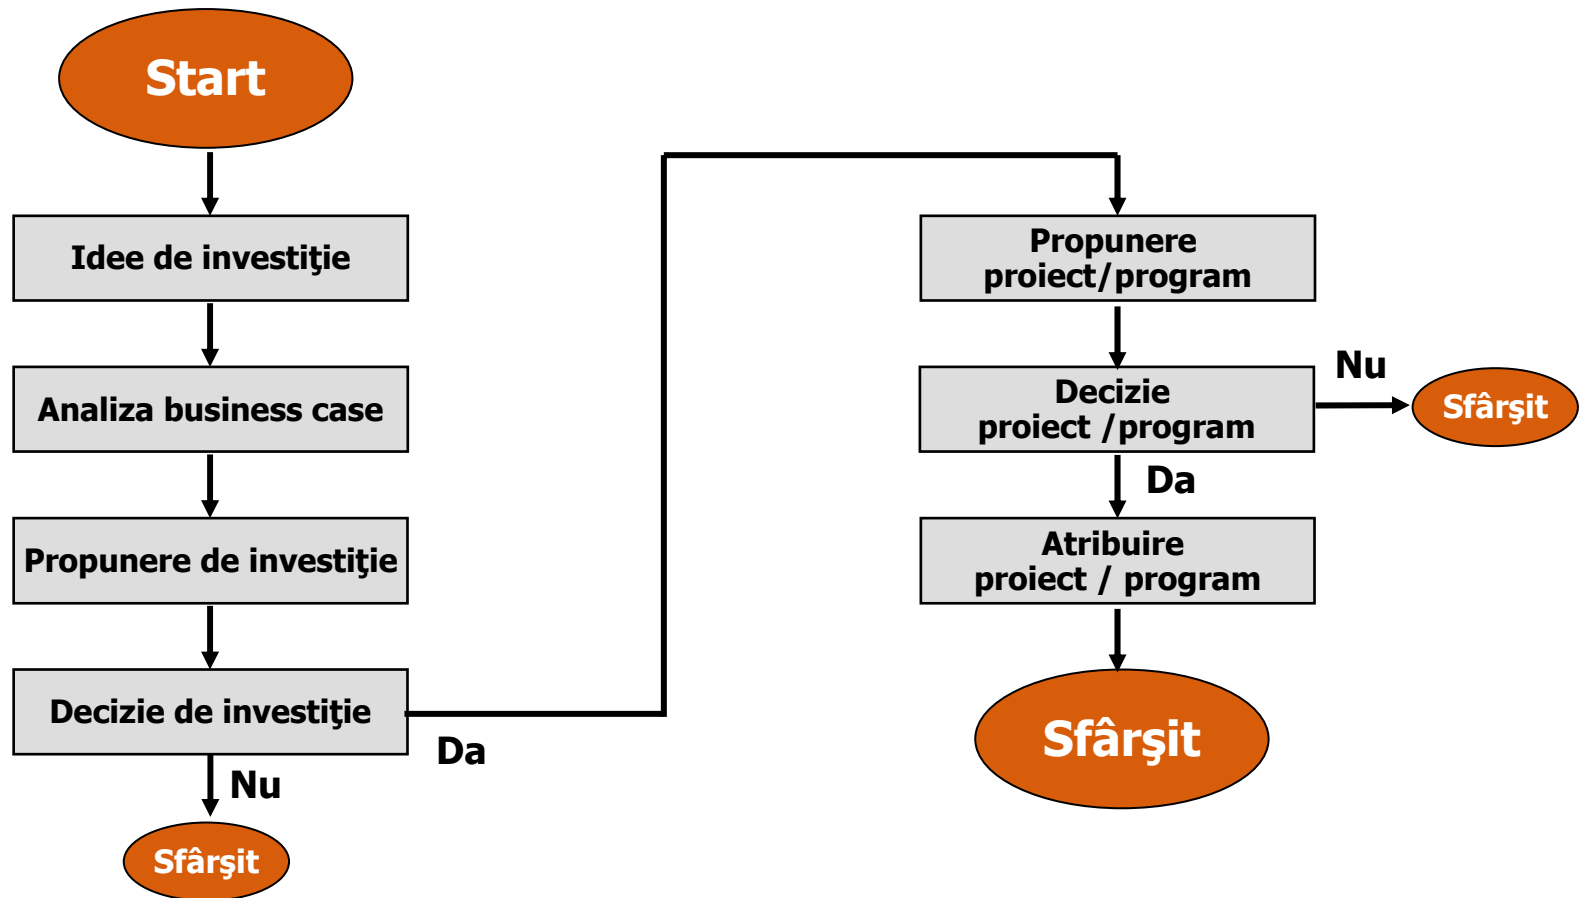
Start

Idee de investiţie

Analiza business case

Propunere de investiţie

Decizie de investiţie

Nu

Sfârşit

Da

Propunere proiect/program

Decizie proiect /program

Nu

Sfârşit

Da

Atribuire proiect / program

Sfârşit